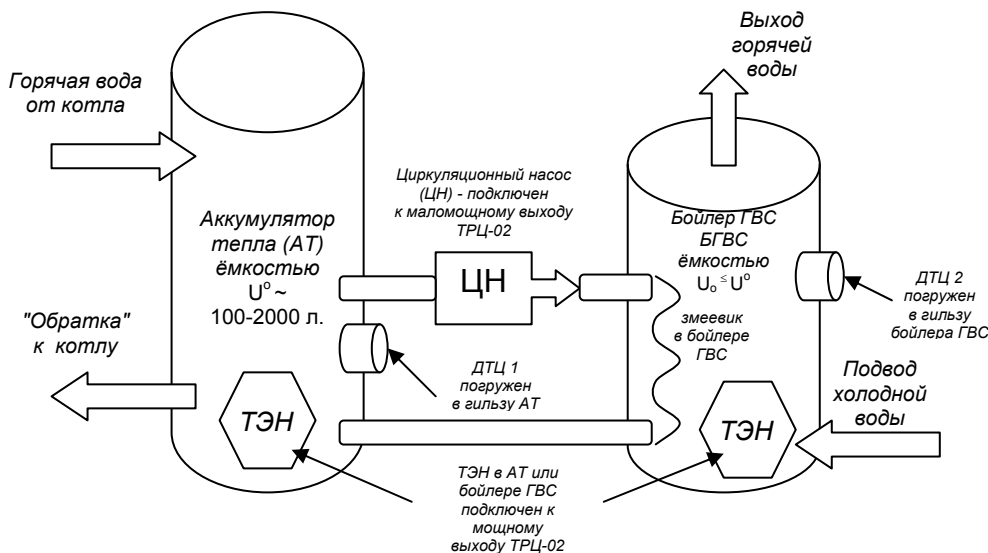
Горячая вода от котла

Выход горячей воды

Циркуляционный насос (ЦН) - подключен к маломощному выходу ТРЦ-02

Аккумулятор тепла (АТ) ёмкостью U° ~ 100-2000 л.

ЦН

Бойлер ГВС БГВС ёмкостью $U_o \leq U^o$

ДТЦ 2 погружен в гильзу бойлера ГВС

"Обратка" к котлу

змеевик в бойлере ГВС

ДТЦ 1 погружен в гильзу АТ

Подвод холодной воды

ТЭН

ТЭН

ТЭН в АТ или бойлере ГВС подключен к мощному выходу ТРЦ-02